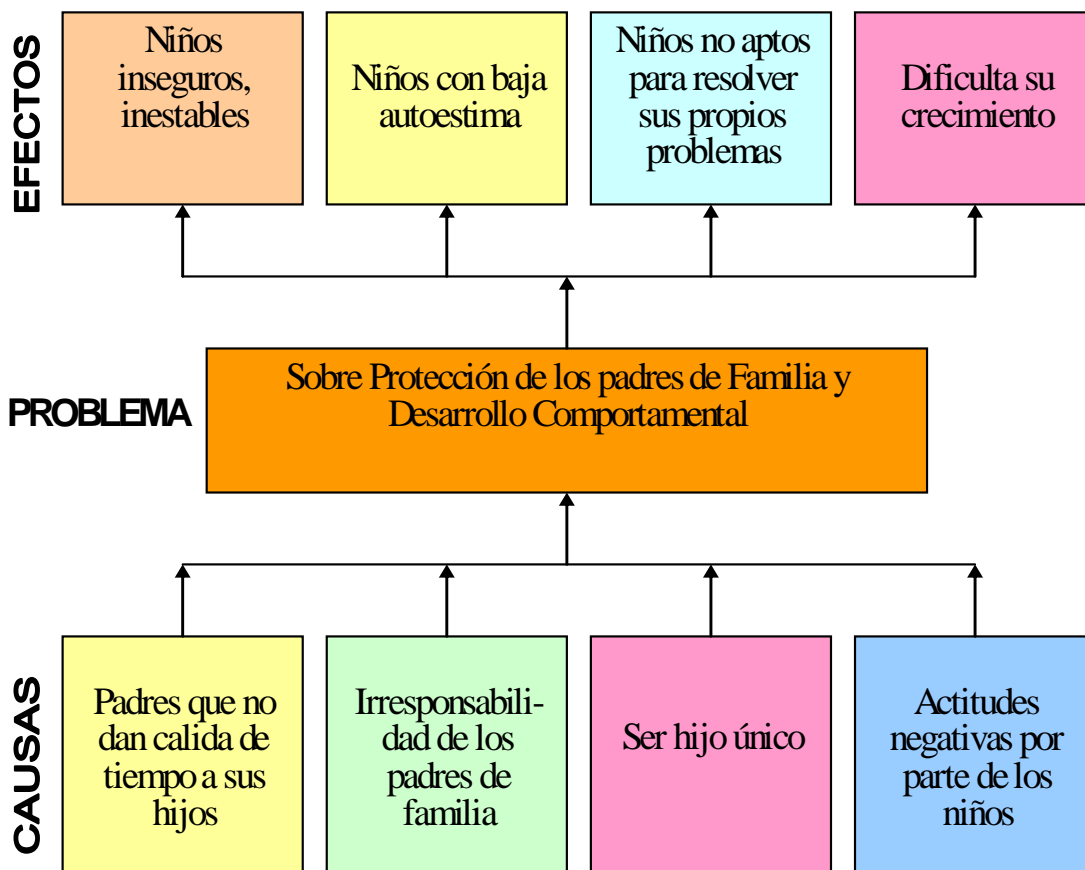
EFECTOS

Niños inseguros, inestables

Niños con baja autoestima

Niños no aptos para resolver sus propios problemas

Dificulta su crecimiento

PROBLEMA

Sobre Protección de los padres de Familia y Desarrollo Comportamental

CAUSAS

Padres que no dan calida de tiempo a sus hijos

Irresponsabilidad de los padres de familia

Ser hijo único

Actitudes negativas por parte de los niños